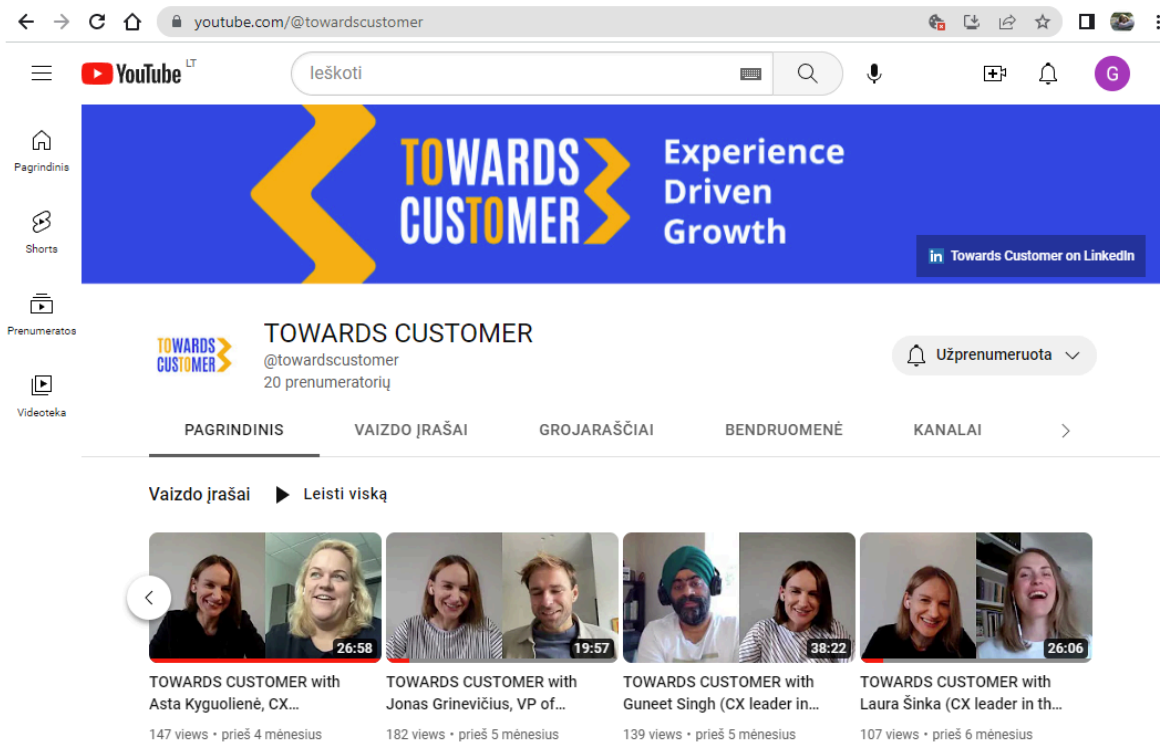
youtube.com/@towardscustomer

YouTube LT

Ieškoti

G

Pagrindinis

Shorts

Prenumeratos

Videoteka

TOWARDS CUSTOMER

Experience Driven Growth

Towards Customer on LinkedIn

TOWARDS CUSTOMER

TOWARDS CUSTOMER
@towardscustomer
20 prenumeratorių

Užprenumeruota

PAGRINDINIS VAIZDO ĮRAŠAI GROJARAŠČIAI BENDRUOMENĖ KANALAI

Vaizdo įrašai Leisti viską

26:58
TOWARDS CUSTOMER with Asta Kyguolienė, CX...
147 views • prieš 4 mėnesius

19:57
TOWARDS CUSTOMER with Jonas Grinevičius, VP of...
182 views • prieš 5 mėnesius

38:22
TOWARDS CUSTOMER with Guneet Singh (CX leader in...
139 views • prieš 5 mėnesius

26:06
TOWARDS CUSTOMER with Laura Šinka (CX leader in th...
107 views • prieš 6 mėnesius